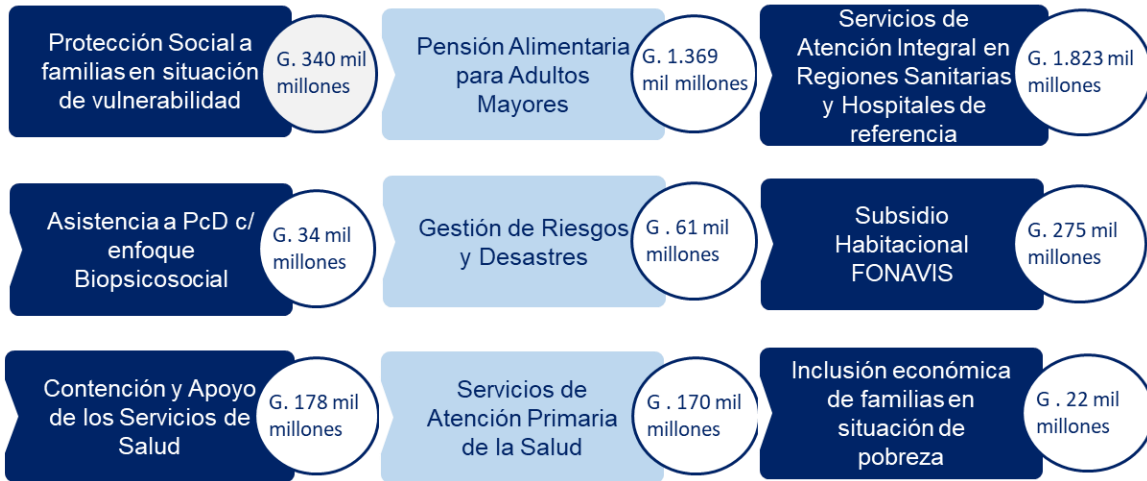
Protección Social a familias en situación de vulnerabilidad

G. 340 mil millones

Pensión Alimentaria para Adultos Mayores

G. 1.369 mil millones

Servicios de Atención Integral en Regiones Sanitarias y Hospitales de referencia

G. 1.823 mil millones

Asistencia a PcD c/ enfoque Biopsicosocial

G. 34 mil millones

Gestión de Riesgos y Desastres

G . 61 mil millones

Subsidio Habitacional FONAVIS

G. 275 mil millones

Contención y Apoyo de los Servicios de Salud

G. 178 mil millones

Servicios de Atención Primaria de la Salud

G . 170 mil millones

Inclusión económica de familias en situación de pobreza

G . 22 mil millones